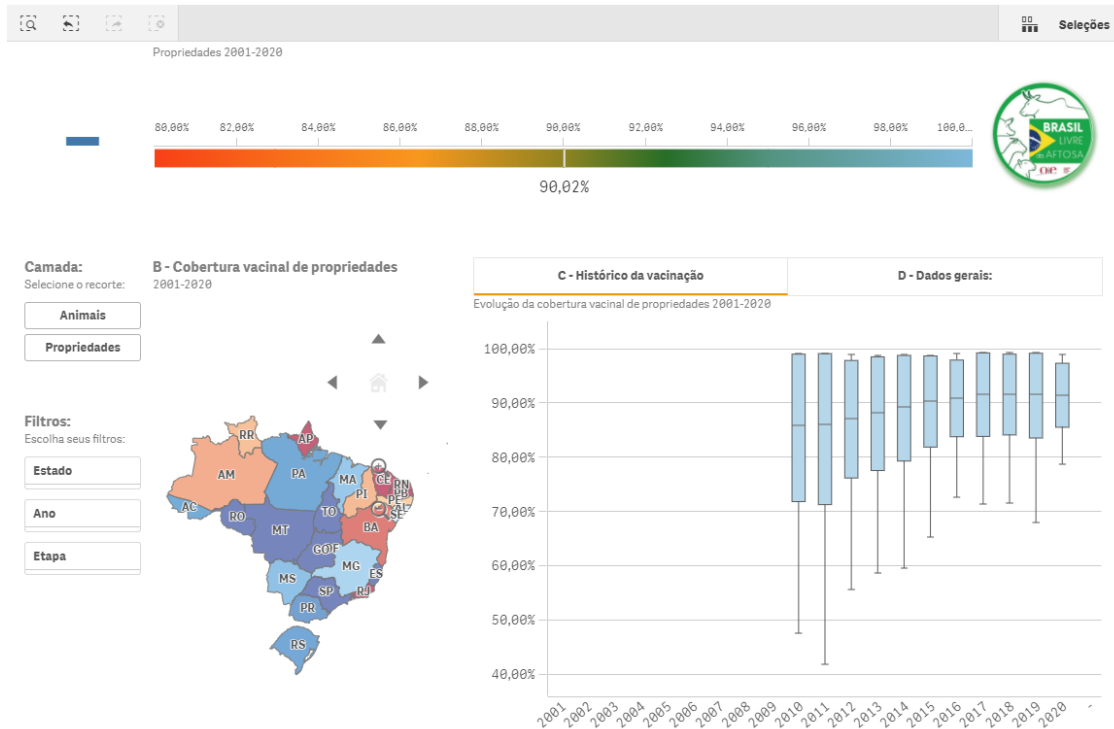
Seleções

Propriedades 2001-2020

80,00% 82,00% 84,00% 86,00% 88,00% 90,00% 92,00% 94,00% 96,00% 98,00% 100,0...

90,02%

BRASIL LIVRE DA AFTOSA

Camada:
Selecione o recorte:

Animais

Propriedades

Filtros:
Escolha seus filtros:

Estado

Ano

Etapa

B - Cobertura vacinal de propriedades
2001-2020

RR AP AM PA MA CE RN PB PI PE AL SE AC RO MT TO BA GO DF MG ES MS SP RJ PR RS

C - Histórico da vacinação

D - Dados gerais:

Evolução da cobertura vacinal de propriedades 2001-2020

100,00%
90,00%
80,00%
70,00%
60,00%
50,00%
40,00%

2001 2002 2003 2004 2005 2006 2007 2008 2009 2010 2011 2012 2013 2014 2015 2016 2017 2018 2019 2020 -